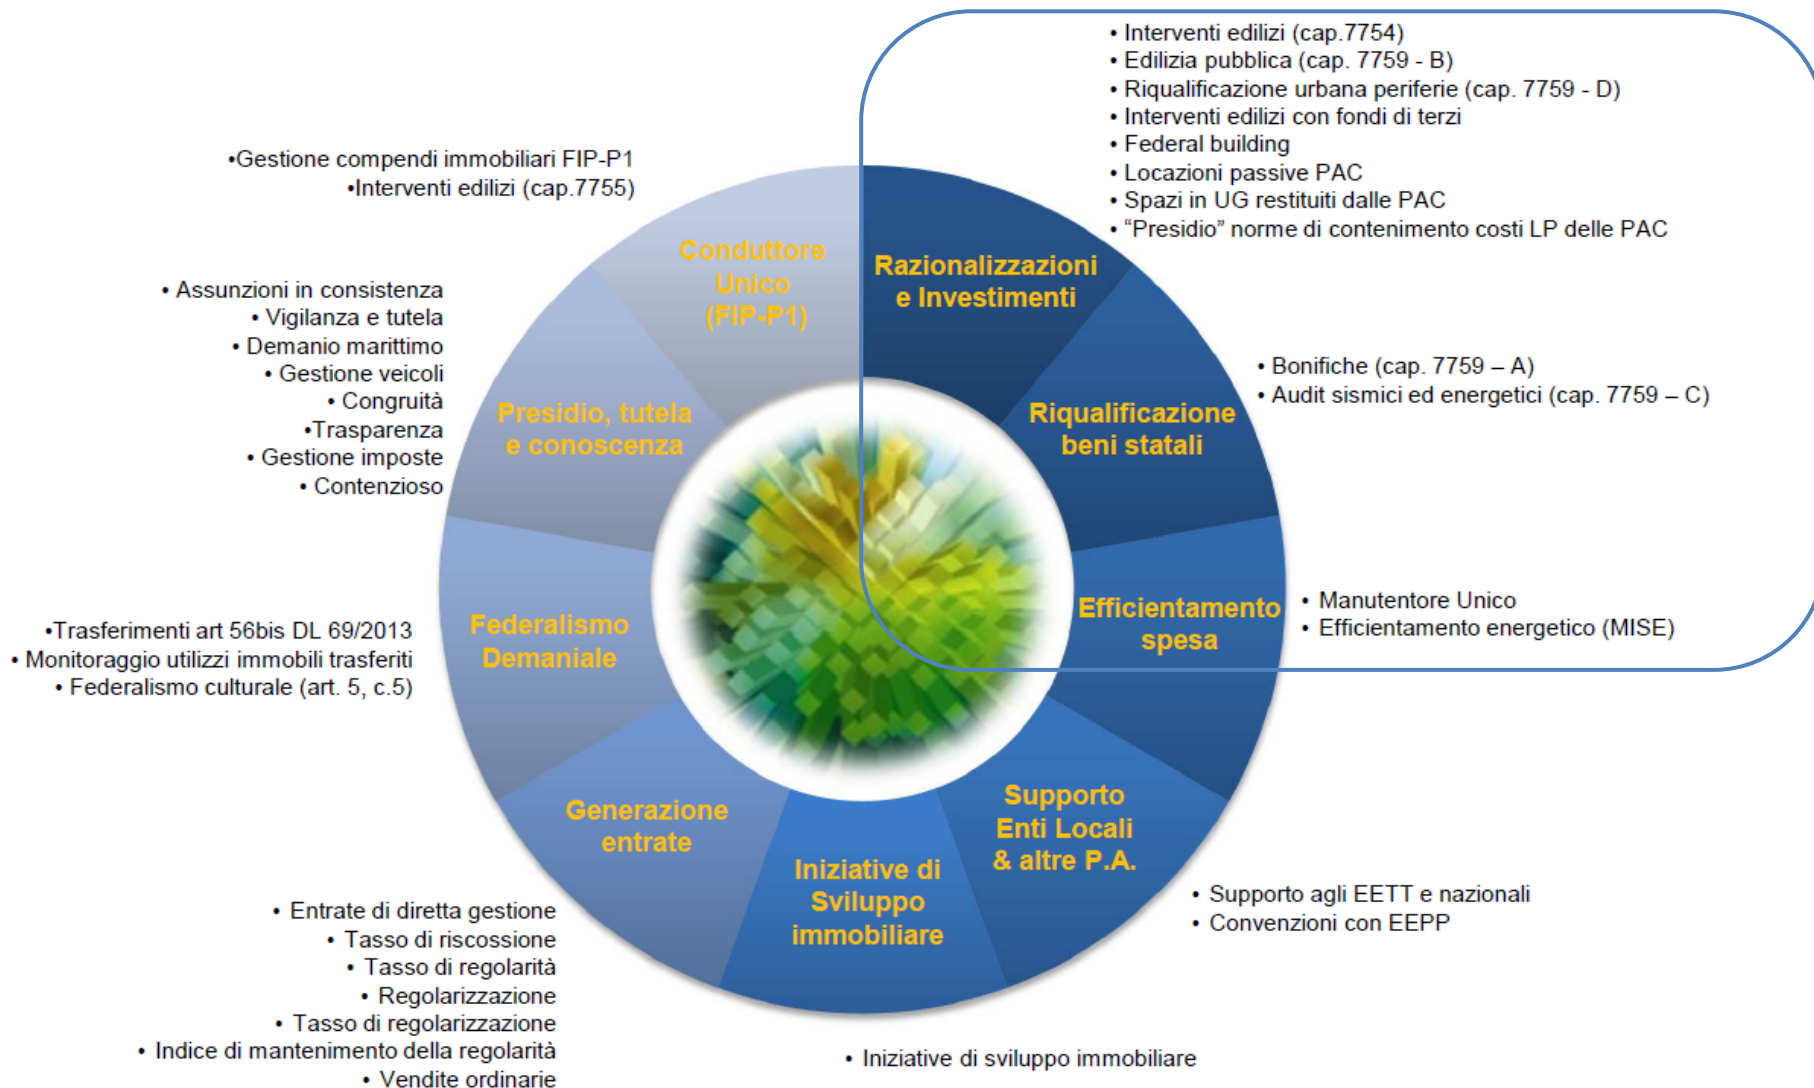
•Gestione compendi immobiliari FIP-P1
•Interventi edilizi (cap.7755)

• Interventi edilizi (cap.7754)
• Edilizia pubblica (cap. 7759 - B)
• Riqualificazione urbana periferie (cap. 7759 - D)
• Interventi edilizi con fondi di terzi
• Federal building
• Locazioni passive PAC
• Spazi in UG restituiti dalle PAC
• "Presidio" norme di contenimento costi LP delle PAC

Conduttore Unico (FIP-P1)

Razionalizzazioni e Investimenti

• Assunzioni in consistenza
• Vigilanza e tutela
• Demanio marittimo
• Gestione veicoli
• Congruità
•Trasparenza
• Gestione imposte
• Contenzioso

Presidio, tutela e conoscenza

Riqualificazione beni statali

• Bonifiche (cap. 7759 – A)
• Audit sismici ed energetici (cap. 7759 – C)

•Trasferimenti art 56bis DL 69/2013
• Monitoraggio utilizzi immobili trasferiti
• Federalismo culturale (art. 5, c.5)

Federalismo Demaniale

Efficientamento spesa

• Manutentore Unico
• Efficientamento energetico (MISE)

Generazione entrate

Iniziative di Sviluppo immobiliare

Supporto Enti Locali & altre P.A.

• Supporto agli EETT e nazionali
• Convenzioni con EEPP

• Entrate di diretta gestione
• Tasso di riscossione
• Tasso di regolarità
• Regolarizzazione
• Tasso di regolarizzazione
• Indice di mantenimento della regolarità
• Vendite ordinarie

• Iniziative di sviluppo immobiliare